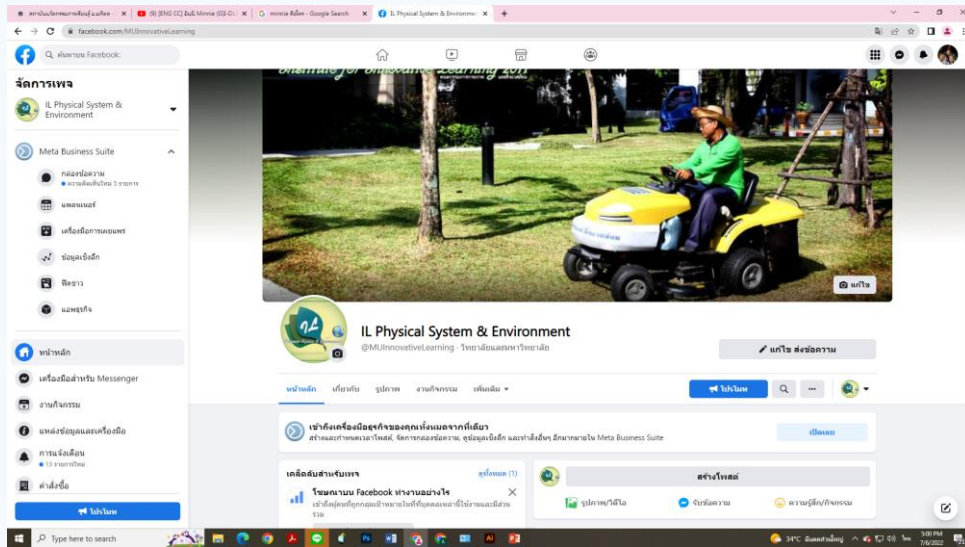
สถาบันนวัตกรรมการเรียนรู้ ม.มหิดล | (9) [ENG CC] มินนี่ Minnie (G)I-DL | minnie ชื่อจริง - Google Search | IL Physical System & Environment

facebook.com/MUInnovativeLearning

ค้นหาบน Facebook

จัดการเพจ

IL Physical System & Environment

Meta Business Suite

กล่องข้อความ

ความคิดเห็นใหม่ 5 รายการ

แพลนเนอร์

เครื่องมือการเผยแพร่

ข้อมูลเชิงลึก

ฟีดข่าว

แอพธุรกิจ

หน้าหลัก

เครื่องมือสำหรับ Messenger

งานกิจกรรม

แหล่งข้อมูลและเครื่องมือ

การแจ้งเตือน

13 รายการใหม่

คำสั่งซื้อ

โปรโมท

Institute for Innovative Learning 2017

แก้ไข

IL Physical System & Environment

@MUInnovativeLearning · วิทยาลัยและมหาวิทยาลัย

แก้ไข ส่งข้อความ

หน้าหลัก เกี่ยวกับ รูปภาพ งานกิจกรรม เพิ่มเติม

โปรโมท

เข้าถึงเครื่องมือธุรกิจของคุณทั้งหมดจากที่เดียว

สร้างและกำหนดเวลาโพสต์, จัดการกล่องข้อความ, ดูข้อมูลเชิงลึก และทำสิ่งอื่นๆ อีกมากมายใน Meta Business Suite

เปิดเลย

เคล็ดลับสำหรับเพจ

ดูทั้งหมด (1)

โฆษณาบน Facebook ทำงานอย่างไร

เข้าถึงผู้คนที่ถูกกลุ่มเป้าหมายในที่ที่บุคคลเหล่านี้ใช้งานและมีส่วนร่วม

สร้างโพสต์

รูปภาพ/วิดีโอ

รับข้อความ

ความรู้สึก/กิจกรรม

Type here to search

34°C มีแดดส่วนใหญ่

5:00 PM
7/6/2022